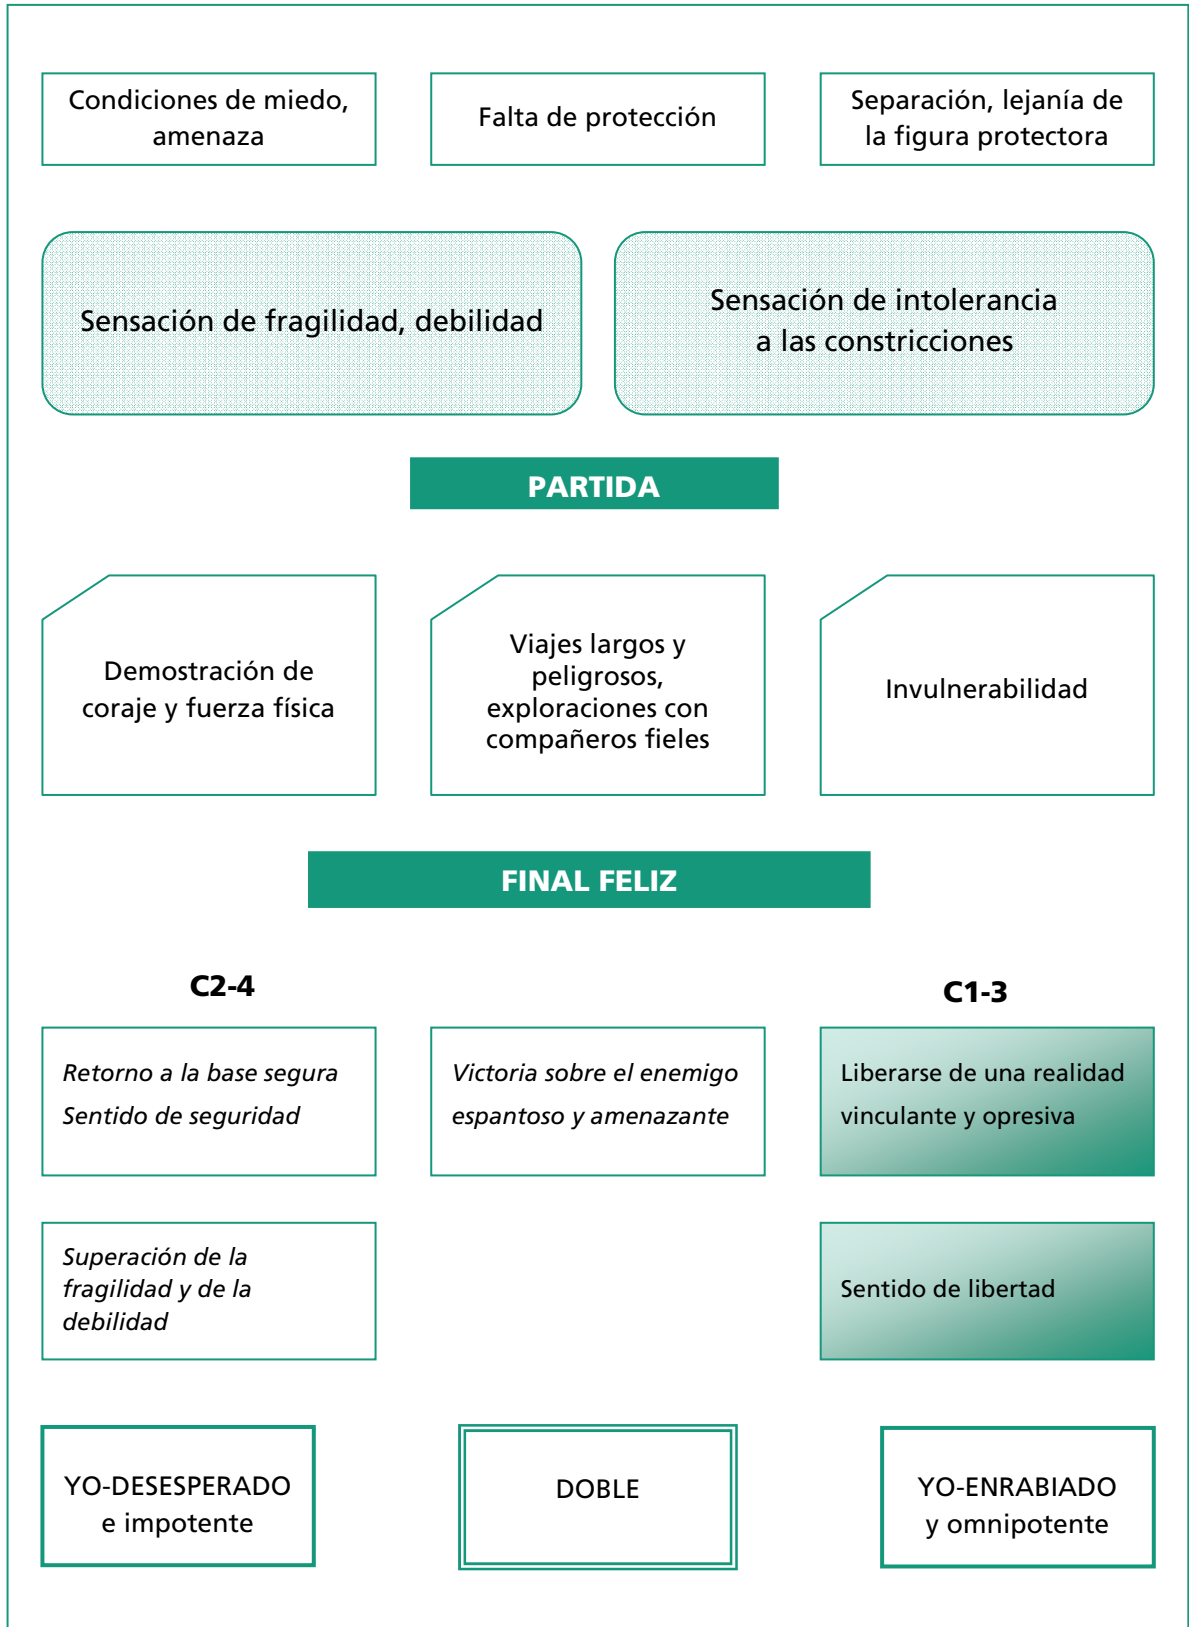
Condiciones de miedo, amenaza

Falta de protección

Separación, lejanía de la figura protectora

Sensación de fragilidad, debilidad

Sensación de intolerancia a las constricciones

PARTIDA

Demostración de coraje y fuerza física

Viajes largos y peligrosos, exploraciones con compañeros fieles

Invulnerabilidad

FINAL FELIZ

C2-4

C1-3

Retorno a la base segura
Sentido de seguridad

Victoria sobre el enemigo espantoso y amenazante

Liberarse de una realidad vinculante y opresiva

Superación de la fragilidad y de la debilidad

Sentido de libertad

YO-DESESPERADO e impotente

DOBLE

YO-ENRABIADO y omnipotente